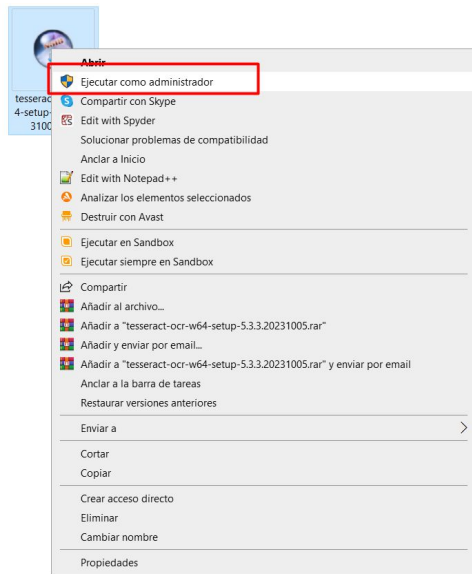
tesserac
4-setup-
3100

Abrir
Ejecutar como administrador
Compartir con Skype
Edit with Spyder
Solucionar problemas de compatibilidad
Anclar a Inicio
Edit with Notepad++
Analizar los elementos seleccionados
Destruir con Avast
Ejecutar en Sandbox
Ejecutar siempre en Sandbox
Compartir
Añadir al archivo...
Añadir a "tesseract-ocr-w64-setup-5.3.3.20231005.rar"
Añadir y enviar por email...
Añadir a "tesseract-ocr-w64-setup-5.3.3.20231005.rar" y enviar por email
Anclar a la barra de tareas
Restaurar versiones anteriores
Enviar a
Cortar
Copiar
Crear acceso directo
Eliminar
Cambiar nombre
Propiedades